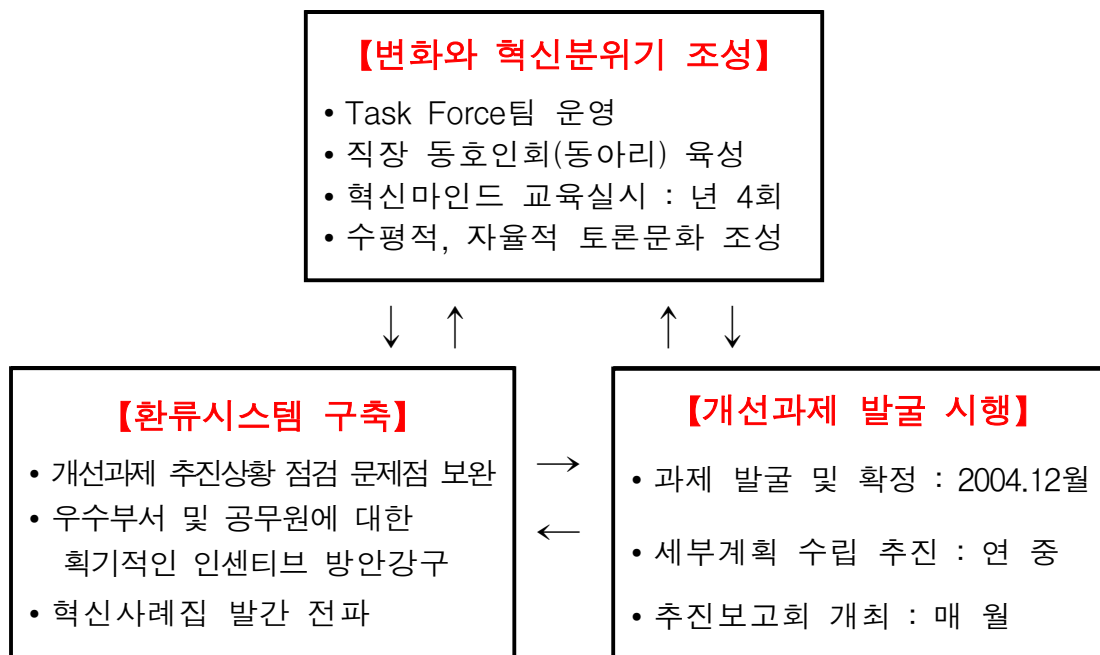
【변화와 혁신분위기 조성】

• Task Force팀 운영
• 직장 동호인회(동아리) 육성
• 혁신마인드 교육실시 : 년 4회
• 수평적, 자율적 토론문화 조성

↓ ↑ ↑ ↓

【환류시스템 구축】

• 개선과제 추진상황 점검 문제점 보완
• 우수부서 및 공무원에 대한 획기적인 인센티브 방안강구
• 혁신사례집 발간 전파

→ ←

【개선과제 발굴 시행】

• 과제 발굴 및 확정 : 2004.12월
• 세부계획 수립 추진 : 연 중
• 추진보고회 개최 : 매 월